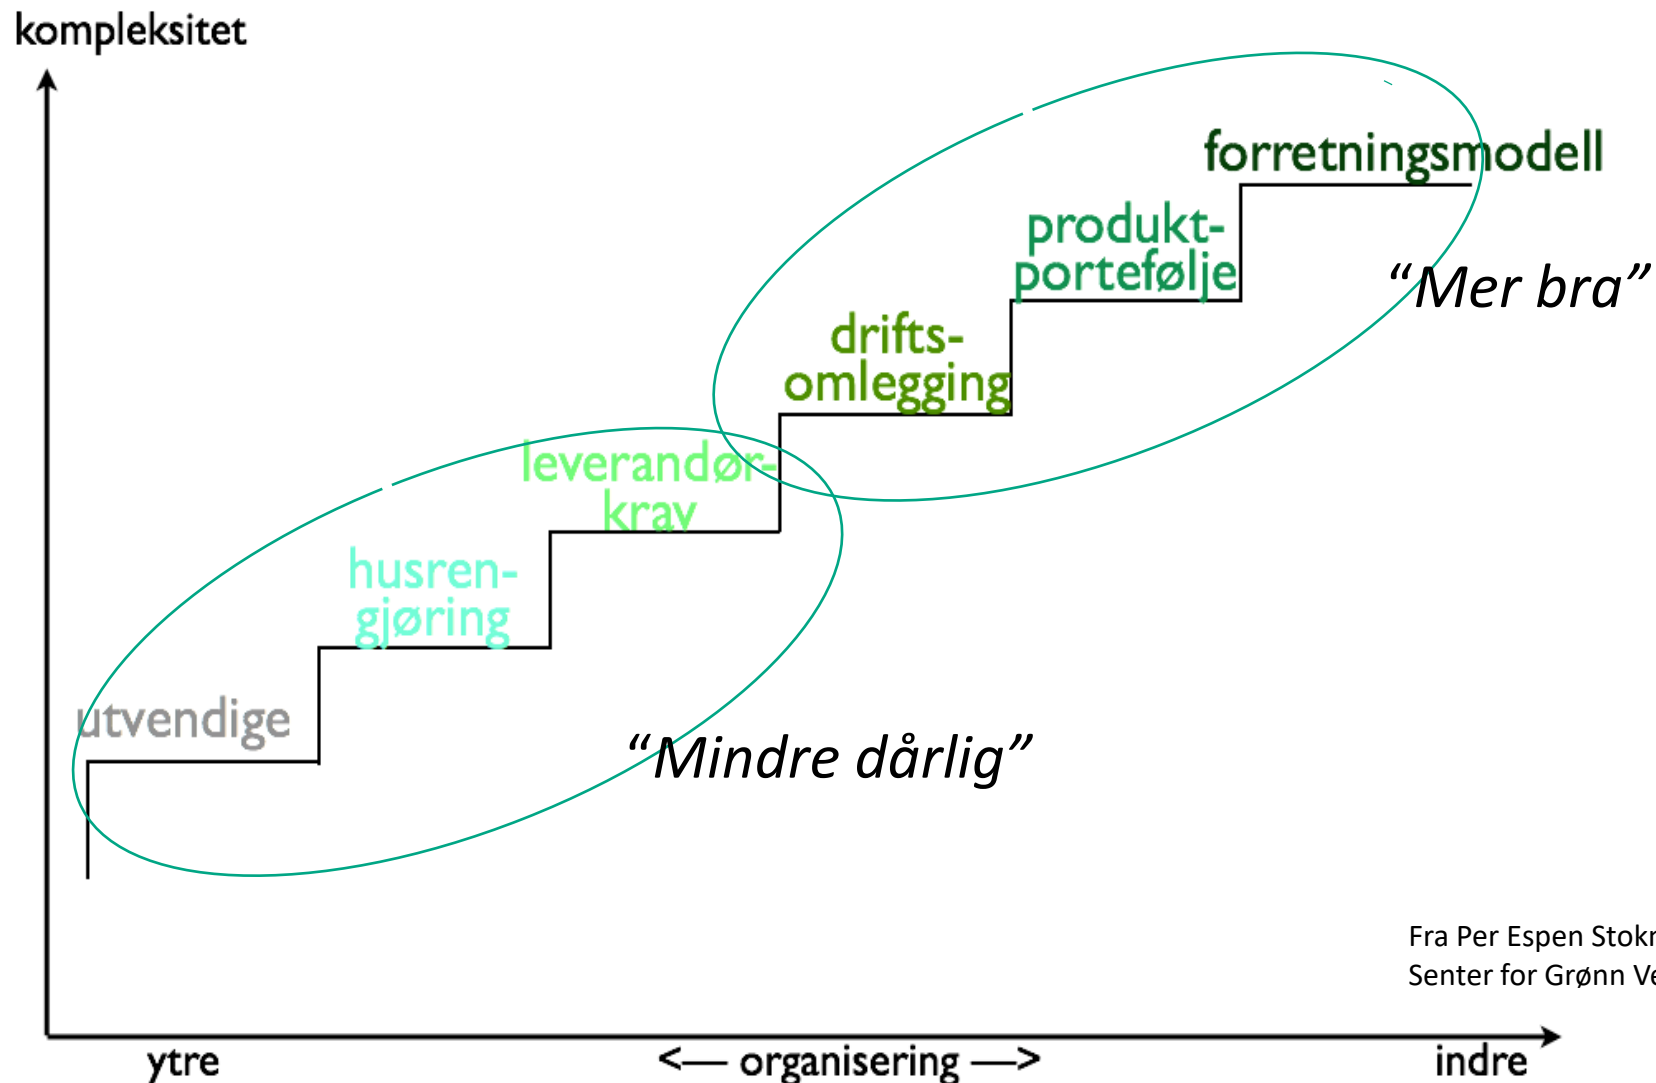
kompleksitet

forretningsmodell

produkt-portefølje

"Mer bra"

drifts-omlegging

leverandør-krav

husren-gjøring

utvendige

"Mindre dårlig"

Fra Per Espen Stokn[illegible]
Senter for Grønn Ve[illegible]

ytre

<— organisering —>

indre